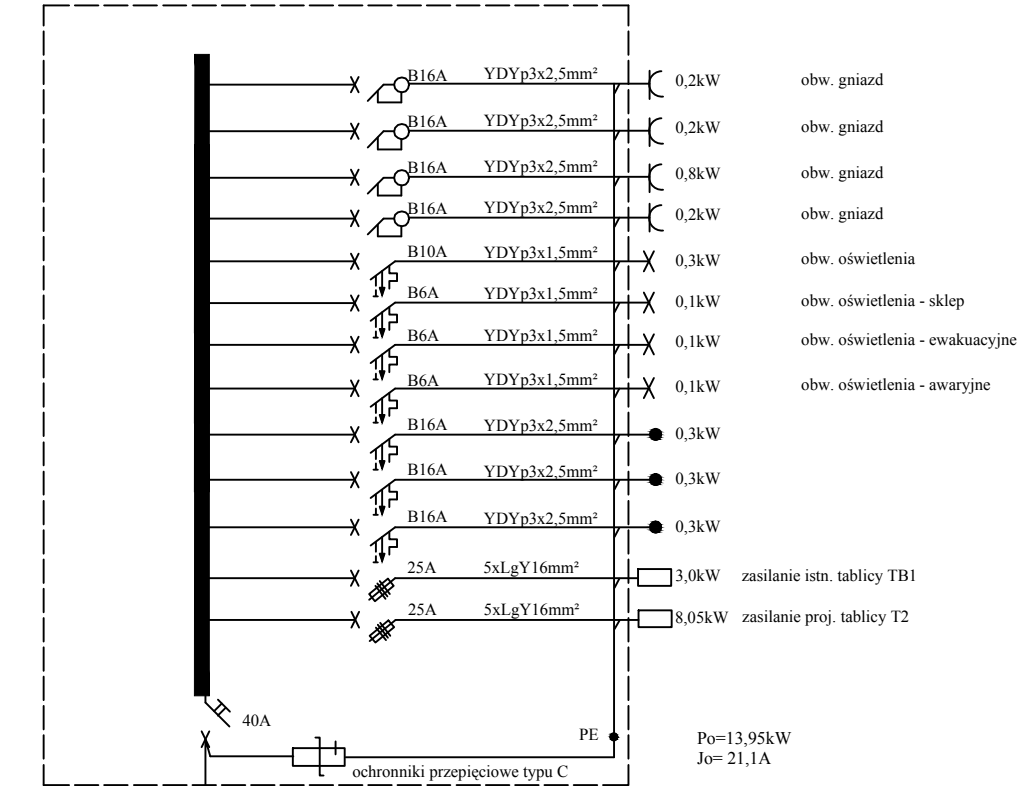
B16A YDYp3x2,5mm² 0,2kW obw. gniazd

B16A YDYp3x2,5mm² 0,2kW obw. gniazd

B16A YDYp3x2,5mm² 0,8kW obw. gniazd

B16A YDYp3x2,5mm² 0,2kW obw. gniazd

B10A YDYp3x1,5mm² 0,3kW obw. oświetlenia

B6A YDYp3x1,5mm² 0,1kW obw. oświetlenia - sklep

B6A YDYp3x1,5mm² 0,1kW obw. oświetlenia - ewakuacyjne

B6A YDYp3x1,5mm² 0,1kW obw. oświetlenia - awaryjne

B16A YDYp3x2,5mm² 0,3kW

B16A YDYp3x2,5mm² 0,3kW

B16A YDYp3x2,5mm² 0,3kW

25A 5xLgY16mm² 3,0kW zasilanie istn. tablicy TB1

25A 5xLgY16mm² 8,05kW zasilanie proj. tablicy T2

40A

PE

ochronniki przepięciowe typu C

Po=13,95kW
Jo= 21,1A